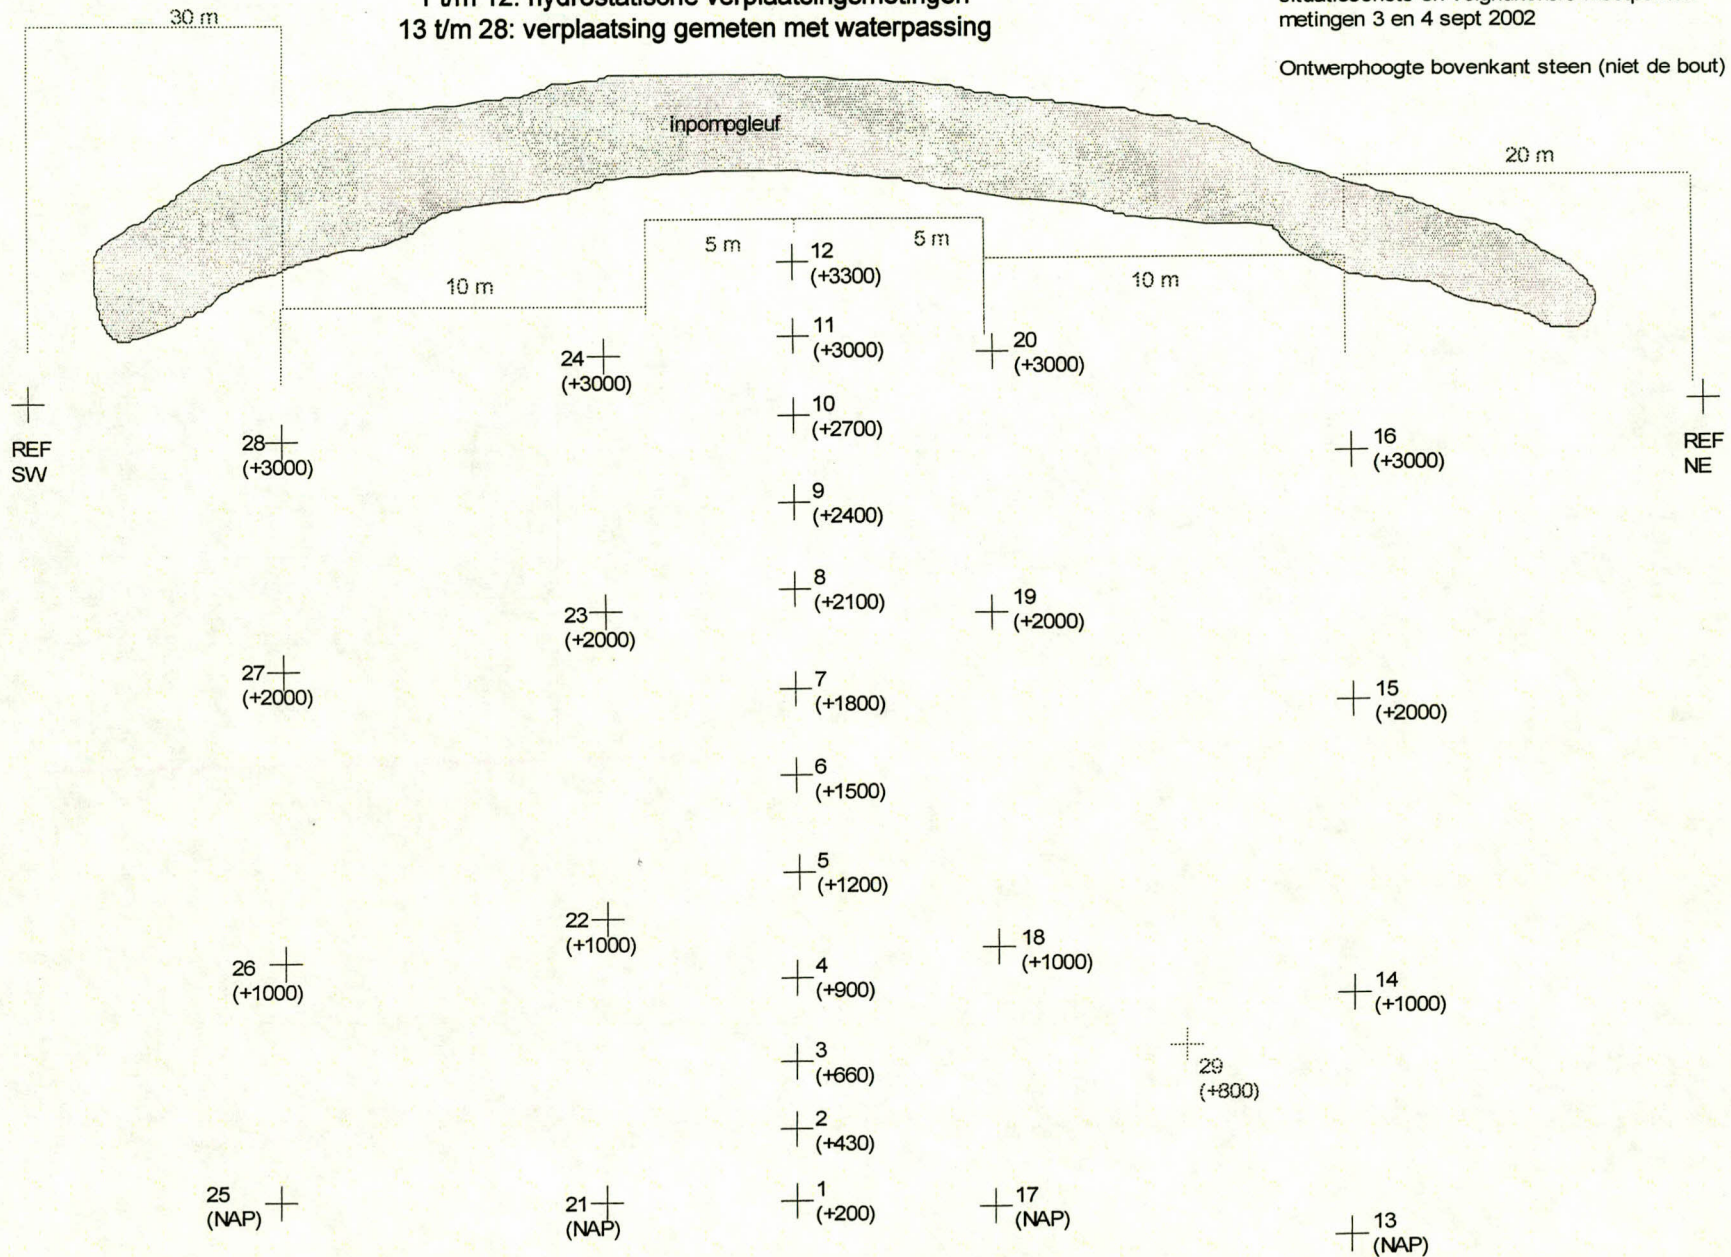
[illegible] t/m 12: hydrostatische verplaatsingsmetingen
13 t/m 28: verplaatsing gemeten met waterpassing

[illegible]
metingen 3 en 4 sept 2002

Ontwerphoogte bovenkant steen (niet de bout)

30 m

Inpompgleuf

20 m

5 m
5 m
10 m
10 m

12 (+3300)
11 (+3000)
24 (+3000)
20 (+3000)
REF SW
10 (+2700)
REF NE
28 (+3000)
16 (+3000)
9 (+2400)
8 (+2100)
23 (+2000)
19 (+2000)
27 (+2000)
7 (+1800)
15 (+2000)
6 (+1500)
5 (+1200)
22 (+1000)
18 (+1000)
26 (+1000)
4 (+900)
14 (+1000)
3 (+660)
29 (+800)
2 (+430)
25 (NAP)
21 (NAP)
1 (+200)
17 (NAP)
13 (NAP)